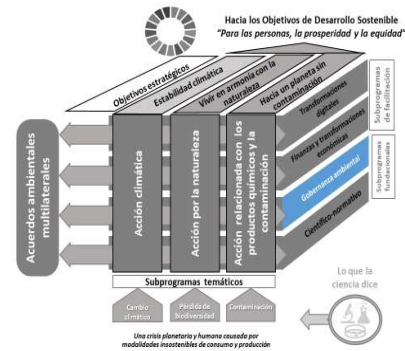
Hacia los Objetivos de Desarrollo Sostenible
"Para las personas, la prosperidad y la equidad"

Objetivos estratégicos

Estabilidad climática

Vivir en armonía con la naturaleza

Hacia un planeta sin contaminación

Acuerdos ambientales multilaterales

Acción climática

Acción por la naturaleza

Acción relacionada con los productos químicos y la contaminación

Transformaciones digitales

Finanzas y transformaciones económicas

Gobernanza ambiental

Científico-normativo

Subprogramas de facilitación

Subprogramas fundamentales

Subprogramas temáticos

Cambio climático

Pérdida de biodiversidad

Contaminación

Lo que la ciencia dice

Una crisis planetaria y humana causada por modalidades insostenibles de consumo y producción